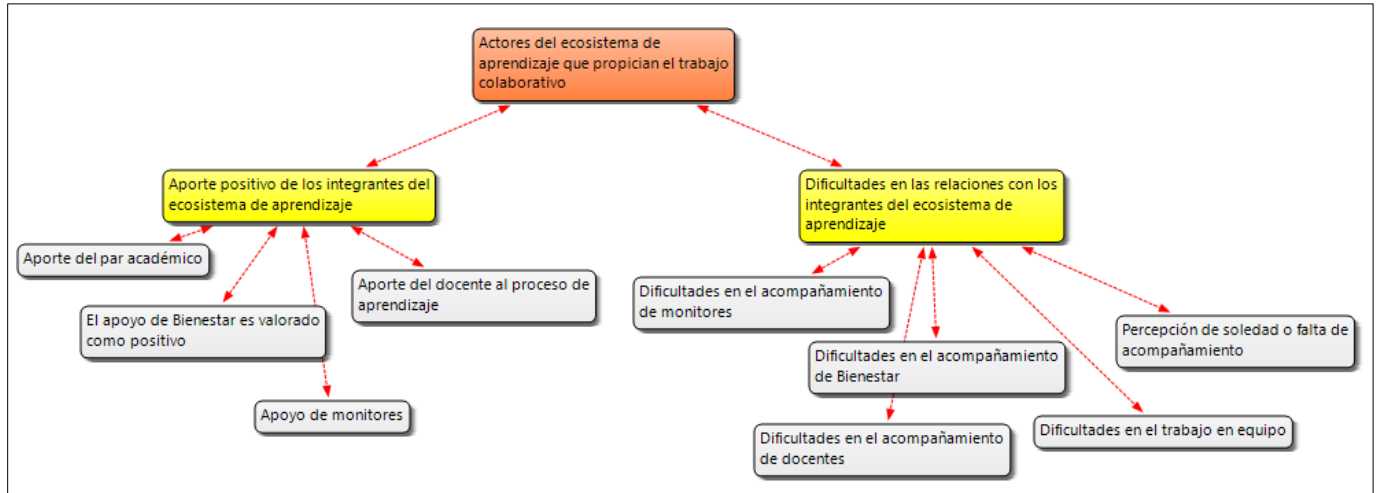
Actores del ecosistema de aprendizaje que propician el trabajo colaborativo

Aporte positivo de los integrantes del ecosistema de aprendizaje

Aporte del par académico

El apoyo de Bienestar es valorado como positivo

Apoyo de monitores

Aporte del docente al proceso de aprendizaje

Dificultades en las relaciones con los integrantes del ecosistema de aprendizaje

Dificultades en el acompañamiento de monitores

Dificultades en el acompañamiento de Bienestar

Dificultades en el acompañamiento de docentes

Percepción de soledad o falta de acompañamiento

Dificultades en el trabajo en equipo